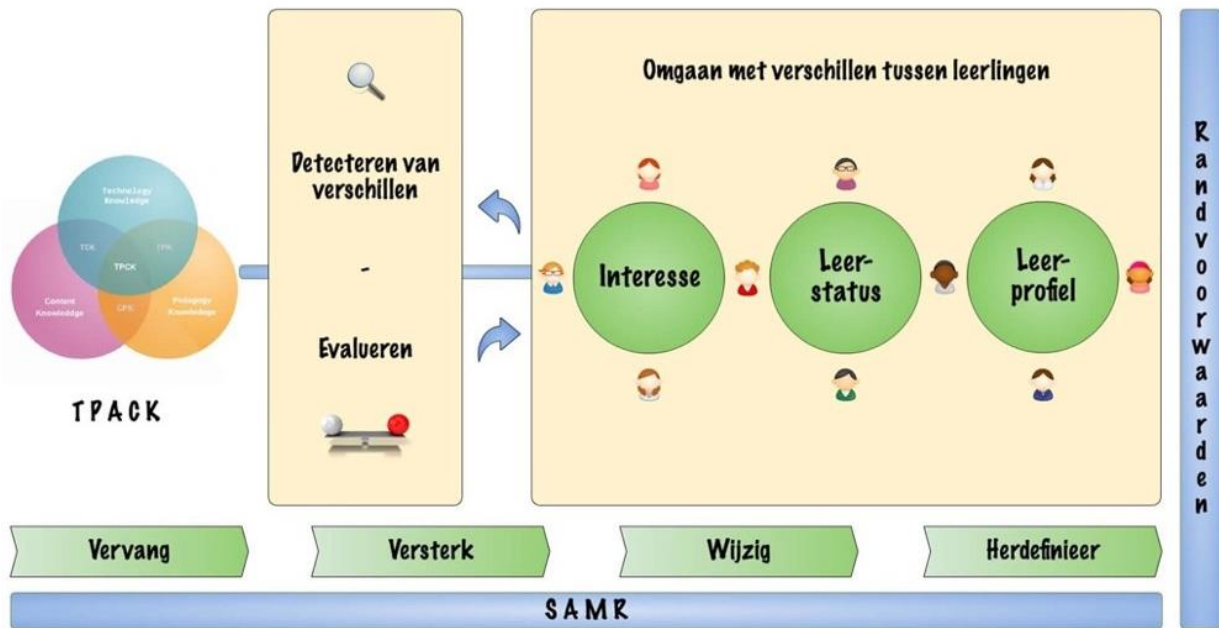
Technology Knowledge

TCK

TPK

TPCK

Content Knowledge

CPK

Pedagogy Knowledge

TPACK

Detecteren van verschillen

-

Evalueren

Omgaan met verschillen tussen leerlingen

Interesse

Leer-status

Leer-profiel

Randvoorwaarden

Vervang

Versterk

Wijzig

Herdefinieer

SAMR